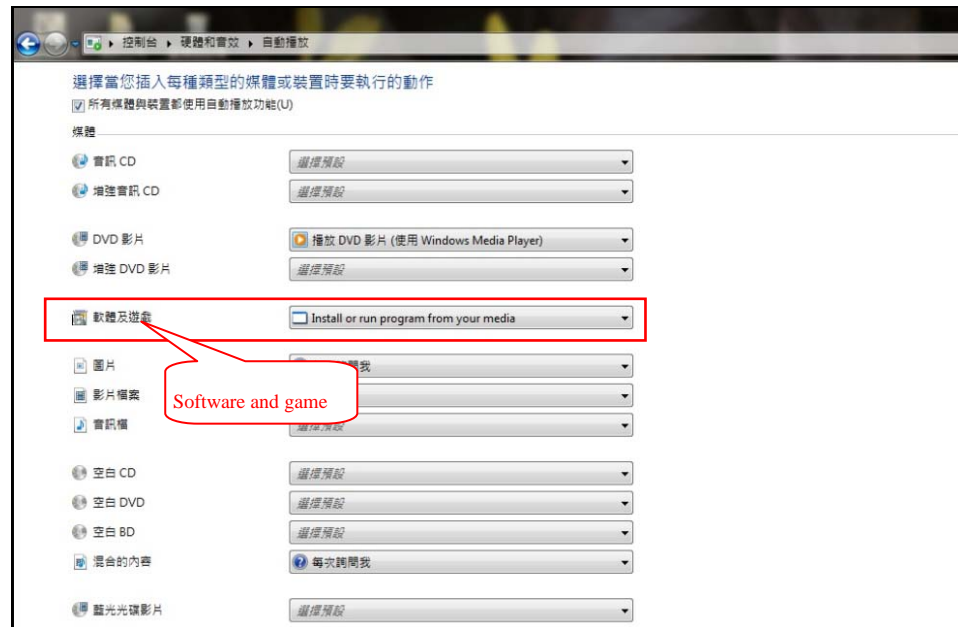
控制台 ▸ 硬體和音效 ▸ 自動播放

選擇當您插入每種類型的媒體或裝置時要執行的動作

所有媒體與裝置都使用自動播放功能(U)

媒體

音訊 CD | 選擇預設

增強音訊 CD | 選擇預設

DVD 影片 | 播放 DVD 影片 (使用 Windows Media Player)

增強 DVD 影片 | 選擇預設

軟體及遊戲 | Install or run program from your media

圖片 | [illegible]問我

影片檔案 | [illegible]

音訊檔 | 選擇預設

Software and game

空白 CD | 選擇預設

空白 DVD | 選擇預設

空白 BD | 選擇預設

混合的內容 | 每次詢問我

藍光光碟影片 | 選擇預設